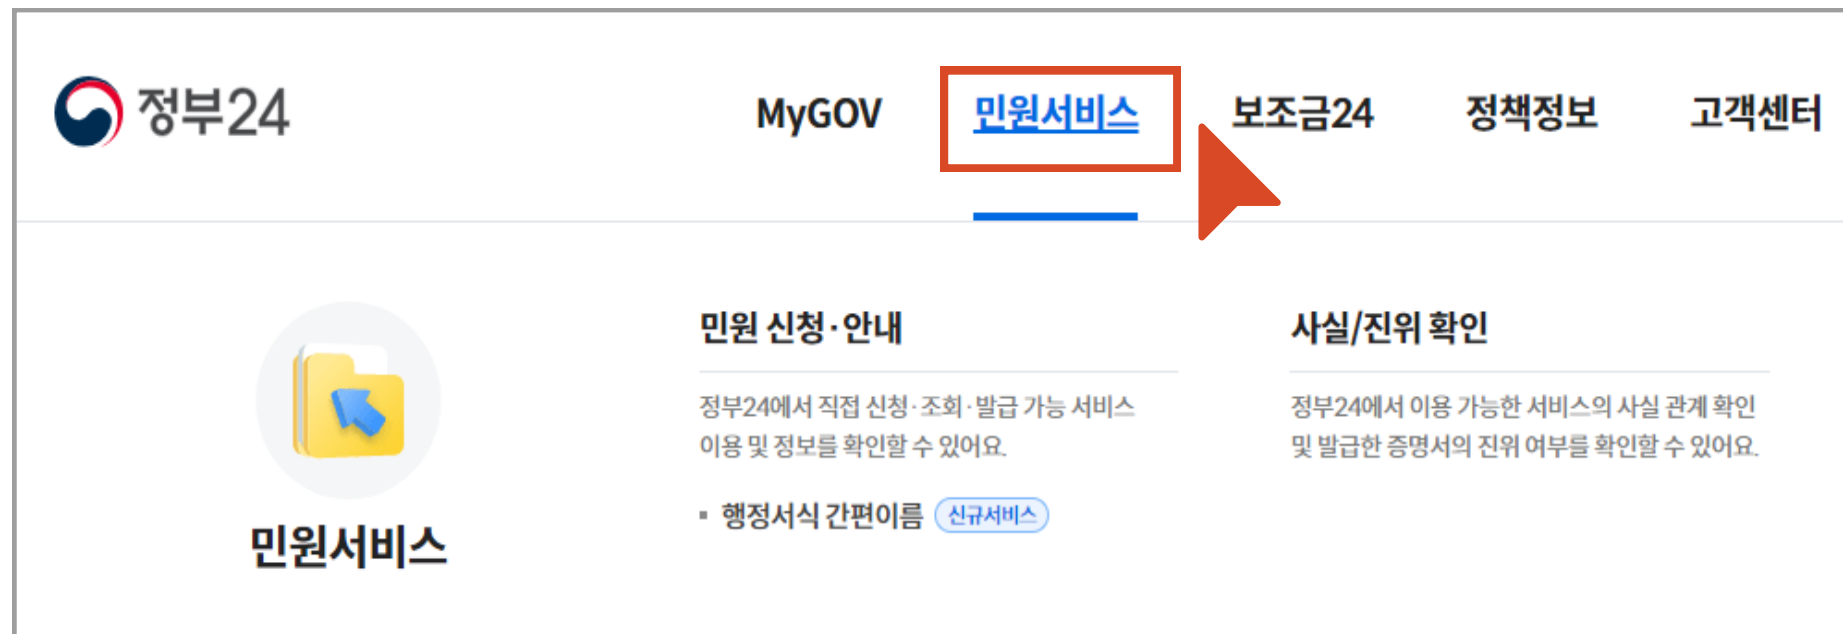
정부24

MyGOV 민원서비스 보조금24 정책정보 고객센터

민원서비스

민원 신청·안내

정부24에서 직접 신청·조회·발급 가능 서비스 이용 및 정보를 확인할 수 있어요.

▪ 행정서식 간편이름 신규서비스

사실/진위 확인

정부24에서 이용 가능한 서비스의 사실 관계 확인 및 발급한 증명서의 진위 여부를 확인할 수 있어요.